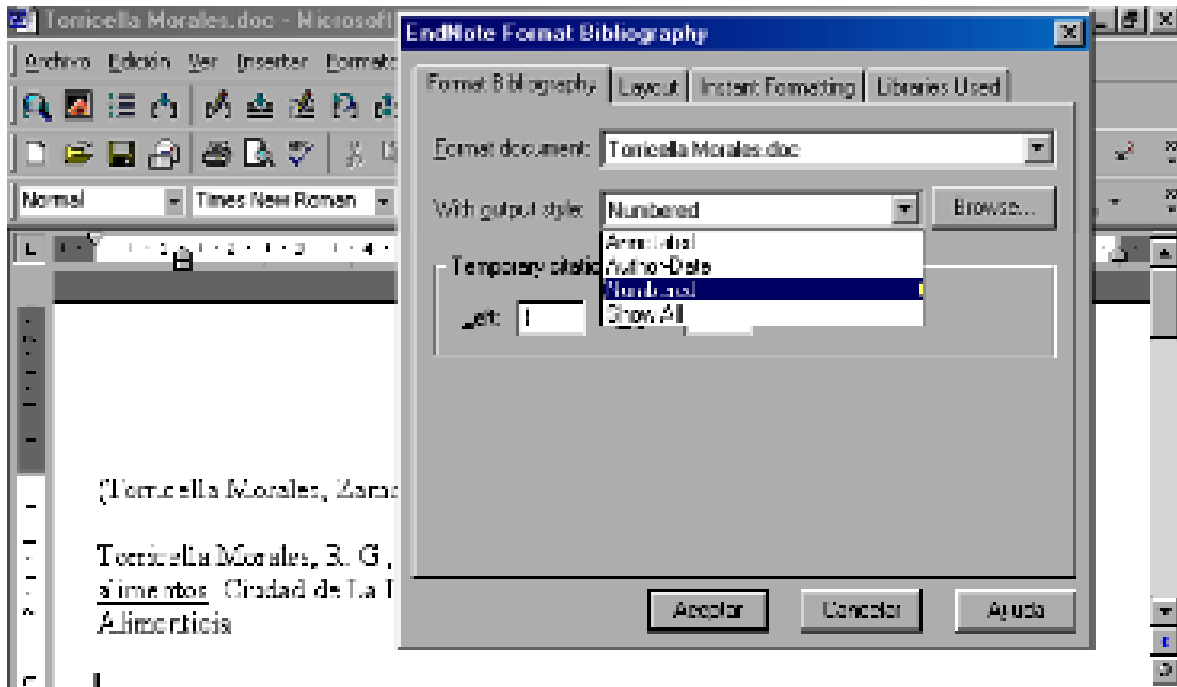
Torricella Morales.doc - Microsoft

Archivo Edición Ver Insertar Formato

Normal

Times New Roman

EndNote Format Bibliography

Format Bibliography | Layout | Instant Formatting | Libraries Used

Format document: Torricella Morales.doc

With output style: Numbered

Browse...

Annotated
Author-Date
Numbered
Show All

Temporary citatio

Left: I

Aceptar

Cancelar

Ayuda

(Torricella Morales, Zara

Torricella Morales, R. G ,
alimentos. Ciudad de La
Alimenticia